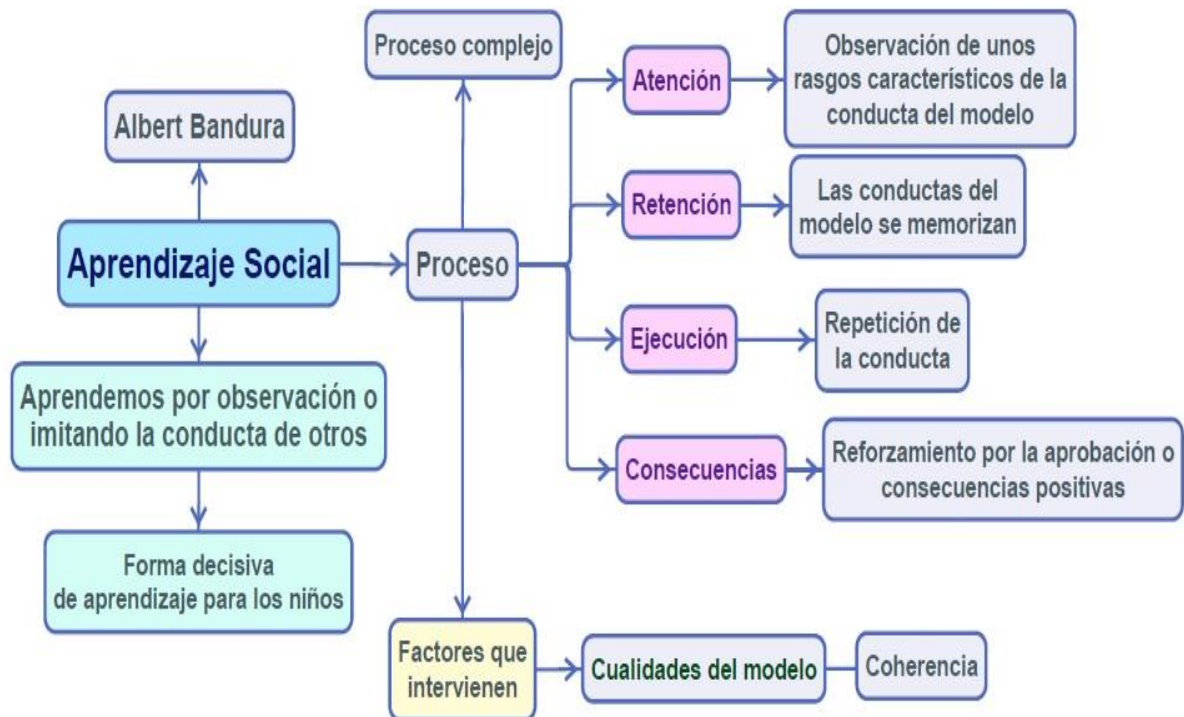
Albert Bandura

Aprendizaje Social

Aprendemos por observación o imitando la conducta de otros

Forma decisiva de aprendizaje para los niños

Proceso complejo

Proceso

Atención

Observación de unos rasgos característicos de la conducta del modelo

Retención

Las conductas del modelo se memorizan

Ejecución

Repetición de la conducta

Consecuencias

Reforzamiento por la aprobación o consecuencias positivas

Factores que intervienen

Cualidades del modelo

Coherencia